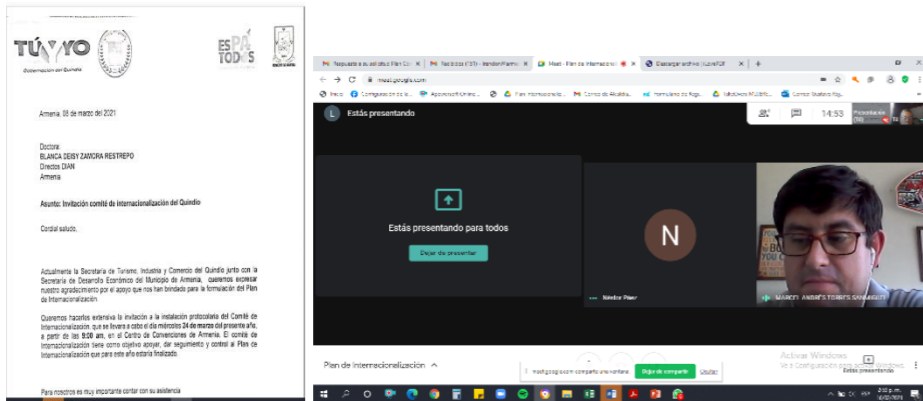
TÚ Y YO
Gobernación del Quindío

ES PA TODOS

Armenia, 08 de marzo del 2021

Doctora:
BLANCA DEISY ZAMORA RESTREPO
Director DIAN
Armenia

Asunto: Invitación comité de internacionalización del Quindío

Cordial saludo,

Actualmente la Secretaría de Turismo, Industria y Comercio del Quindío junto con la Secretaría de Desarrollo Económico del Municipio de Armenia, queremos expresar nuestro agradecimiento por el apoyo que nos han brindado para la formulación del Plan de Internacionalización.

Queremos hacerlos extensiva la invitación a la instalación protocolaria del Comité de Internacionalización que se llevara a cabo el día miércoles 24 de marzo del presente año, a partir de las 9:00 am, en el Centro de Convenciones de Armenia. El comité de internacionalización tiene como objetivo apoyar, dar seguimiento y control al Plan de Internacionalización que para este año estaría finalizado.

Para nosotros es muy importante contar con su asistencia

Meet - Plan de internacional
Descargar archivo | iLovePDF
meet.google.com
Estás presentando
14:53
Estás presentando para todos
Dejar de presentar
N
Néstor Páez
MARCEL ANDRÉS TORRES SANABRIA
Plan de internacionalización
meet.google.com está compartiendo una ventana.
Dejar de compartir
Ocultar
Activar Windows
Ve a Configuración para activar Windows.
Estás presentando